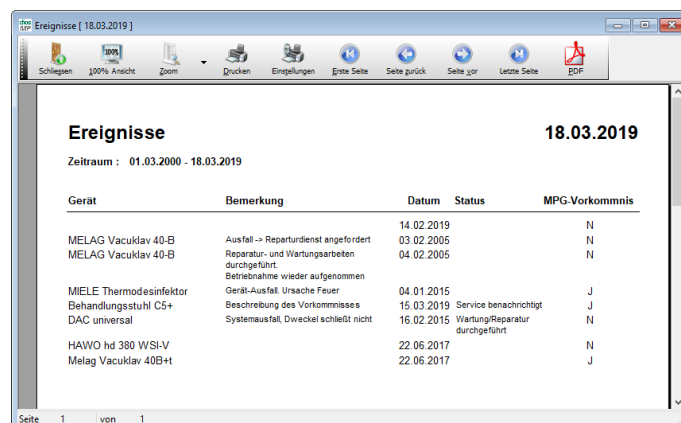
Ereignisse [ 18.03.2019 ]

Schließen 100% Ansicht Zoom Drucken Einstellungen Erste Seite Seite zurück Seite vor Letzte Seite PDF

Ereignisse 18.03.2019

Zeitraum : 01.03.2000 - 18.03.2019

| Gerät | Bemerkung | Datum | Status | MPG-Vorkommnis |
|---|---|---|---|---|
| | | 14.02.2019 | | N |
| MELAG Vacuklav 40-B | Ausfall -> Reparturdienst angefordert | 03.02.2005 | | N |
| MELAG Vacuklav 40-B | Reparatur- und Wartungsarbeiten durchgeführt. Betriebnahme wieder aufgenommen | 04.02.2005 | | N |
| MIELE Thermodesinfektor | Gerät-Ausfall. Ursache Feuer | 04.01.2015 | | J |
| Behandlungsstuhl C5+ | Beschreibung des Vorkommnisses | 15.03.2019 | Service benachrichtigt | J |
| DAC universal | Systemausfall, Dweckel schließt nicht | 16.02.2015 | Wartung/Reparatur durchgeführt | N |
| HAWO hd 380 WSI-V | | 22.06.2017 | | N |
| Melag Vacuklav 40B+t | | 22.06.2017 | | J |

Seite 1 von 1